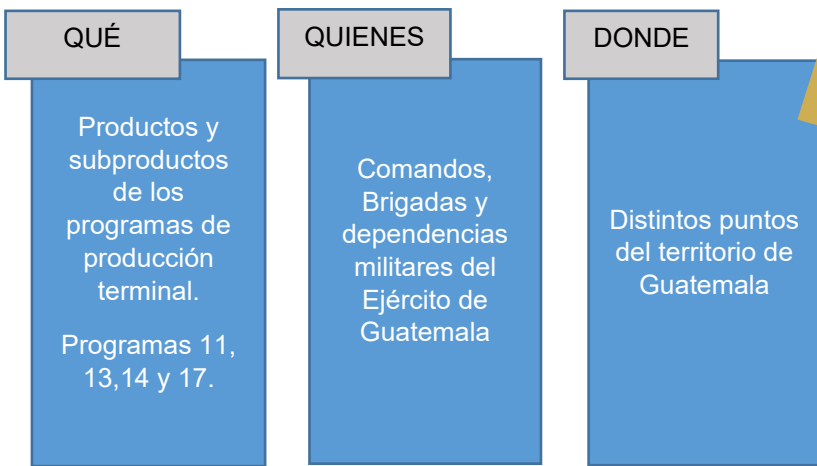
QUÉ

Productos y subproductos de los programas de producción terminal.

Programas 11, 13,14 y 17.

QUIENES

Comandos, Brigadas y dependencias militares del Ejército de Guatemala

DONDE

Distintos puntos del territorio de Guatemala